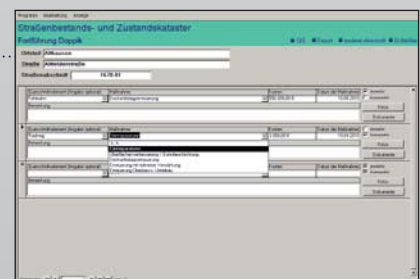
Programm Bearbeitung Anzeige

Straßenbestands- und Zustandskataster

Fortführung Doppik

GIS Export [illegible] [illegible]

Ortsteil Altkaunus

Straße Aldeiderstraße

Straßenabschnitt 1670-01

Ausschreibungsart (Angabe optional) | Maßnahme | Kosten | Datum der Maßnahme
Fahrbahn | Fahrbahnbelagserneuerung | 500.000,00 € | 10.06.2011
Bemerkung

Fotos
Dokumente

Ausschreibungsart (Angabe optional) | Maßnahme | Kosten | Datum der Maßnahme
Gehweg | Gehwegsanierung | 22.000,00 € | 10.04.2011
Bemerkung

Gehwegsanierung
Oberflächenbehandlung / Schlämmsicherung
Fahrbahnbelagserneuerung
Erneuerung Fahrbahndecke / Verstärkung
Erneuerung Straßenbau / Umbau

Fotos
Dokumente

Ausschreibungsart (Angabe optional) | Maßnahme | Kosten | Datum der Maßnahme
Bemerkung

Fotos
Dokumente